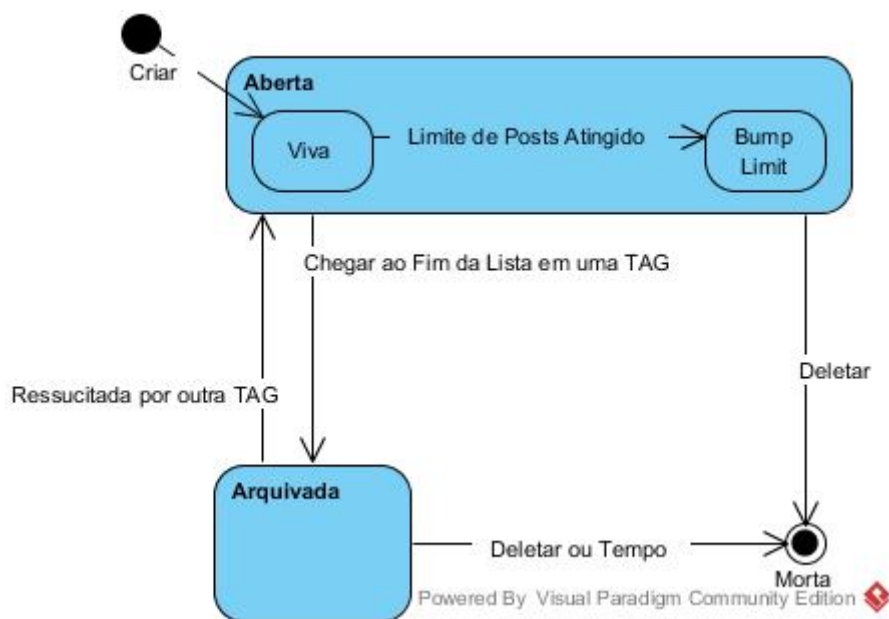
Criar

Aberta

Viva

Limite de Posts Atingido

Bump Limit

Chegar ao Fim da Lista em uma TAG

Ressucitada por outra TAG

Deletar

Arquivada

Deletar ou Tempo

Morta

Powered By Visual Paradigm Community Edition